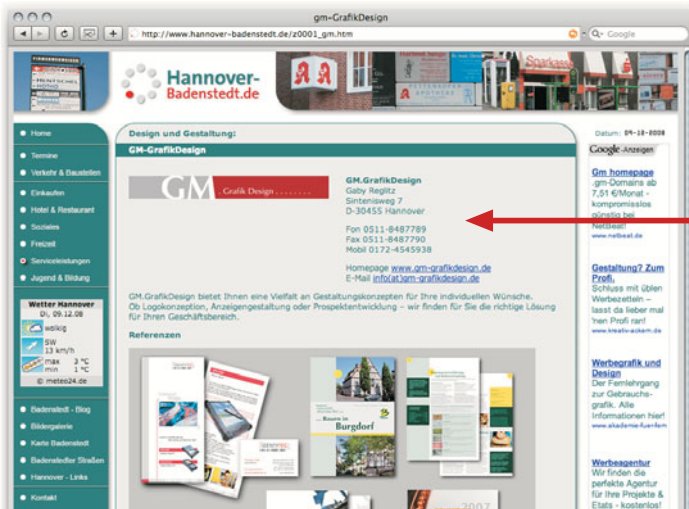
gm-GrafikDesign

http://www.hannover-badenstedt.de/z0001_gm.htm

Google

Hannover-Badenstedt.de

Sparkasse

Home
Termine
Verkehr & Baustellen
Einkaufen
Hotel & Restaurant
Soziales
Freizeit
Serviceleistungen
Jugend & Bildung

Wetter Hannover
Di, 09.12.08
wolkig
SW
13 km/h
max 3 °C
min 1 °C
© meteo24.de

Badenstedt - Blog
Bildergalerie
Karte Badenstedt
Badenstedter Straßen
Hannover - Links
Kontakt

Design und Gestaltung:

Datum: 09-12-2008

GM-GrafikDesign

GM . Grafik Design . . . . . . .

GM.GrafikDesign
Gaby Reglitz
Sintenisweg 7
D-30455 Hannover

Fon 0511-8487789
Fax 0511-8487790
Mobil 0172-4545938

Homepage www.gm-grafikdesign.de
E-Mail info(at)gm-grafikdesign.de

GM.GrafikDesign bietet Ihnen eine Vielfalt an Gestaltungskonzepten für Ihre individuellen Wünsche. Ob Logokonzeption, Anzeigengestaltung oder Prospektentwicklung – wir finden für Sie die richtige Lösung für Ihren Geschäftsbereich.

Referenzen

Burgdorf

2007

Google-Anzeigen

Gm homepage
.gm-Domains ab 7,51 €/Monat - kompromisslos günstig bei NetBeat!
www.netbeat.de

Gestaltung? Zum Profi.
Schluss mit üblen Werbezetteln – lasst da lieber mal 'nen Profi ran!
www.kreativ-ackern.de

Werbegrafik und Design
Der Fernlehrgang zur Gebrauchsgrafik. Alle Informationen hier!
www.akademie-fuer-fern

Werbeagentur
Wir finden die perfekte Agentur für Ihre Projekte & Etats - kostenlos!